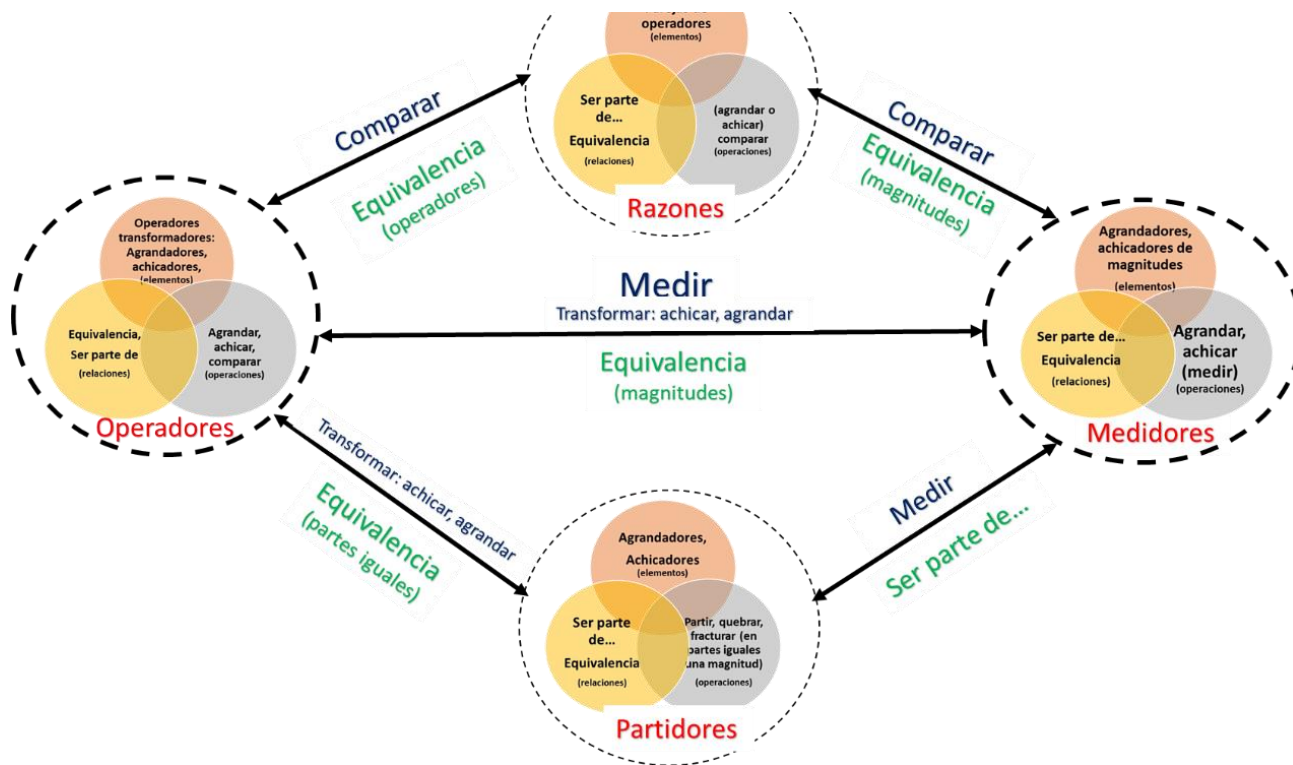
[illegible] operadores
(elementos)

Ser parte de...
Equivalencia
(relaciones)

(agrandar o achicar) comparar
(operaciones)

Razones

Comparar
Equivalencia
(operadores)

Comparar
Equivalencia
(magnitudes)

Operadores transformadores: Agrandadores, achicadores,
(elementos)

Equivalencia, Ser parte de
(relaciones)

Agrandar, achicar, comparar
(operaciones)

Operadores

Medir
Transformar: achicar, agrandar
Equivalencia
(magnitudes)

Agrandadores, achicadores de magnitudes
(elementos)

Ser parte de...
Equivalencia
(relaciones)

Agrandar, achicar (medir)
(operaciones)

Medidores

Transformar: achicar, agrandar
Equivalencia
(partes iguales)

Medir
Ser parte de...

Agrandadores, Achicadores
(elementos)

Ser parte de...
Equivalencia
(relaciones)

Partir, quebrar, fracturar (en partes iguales una magnitud)
(operaciones)

Partidores